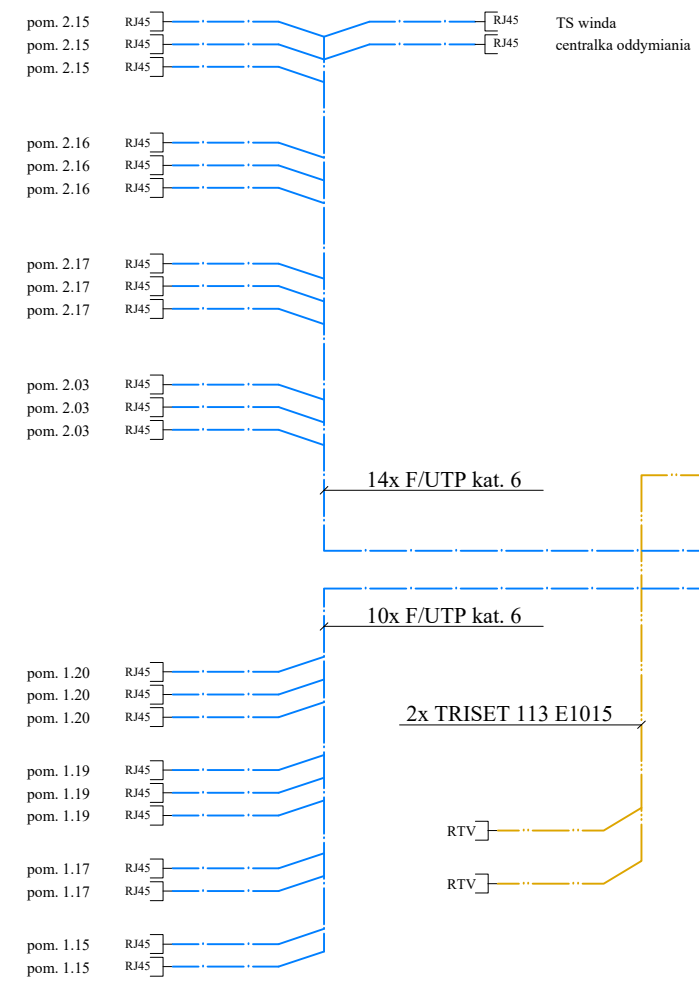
pom. 2.15 RJ45
pom. 2.15 RJ45
pom. 2.15 RJ45

RJ45 TS winda
RJ45 centralka oddymiania

pom. 2.16 RJ45
pom. 2.16 RJ45
pom. 2.16 RJ45

pom. 2.17 RJ45
pom. 2.17 RJ45
pom. 2.17 RJ45

pom. 2.03 RJ45
pom. 2.03 RJ45
pom. 2.03 RJ45

14x F/UTP kat. 6

10x F/UTP kat. 6

pom. 1.20 RJ45
pom. 1.20 RJ45
pom. 1.20 RJ45

2x TRISET 113 E1015

pom. 1.19 RJ45
pom. 1.19 RJ45
pom. 1.19 RJ45

RTV

pom. 1.17 RJ45
pom. 1.17 RJ45

RTV

pom. 1.15 RJ45
pom. 1.15 RJ45